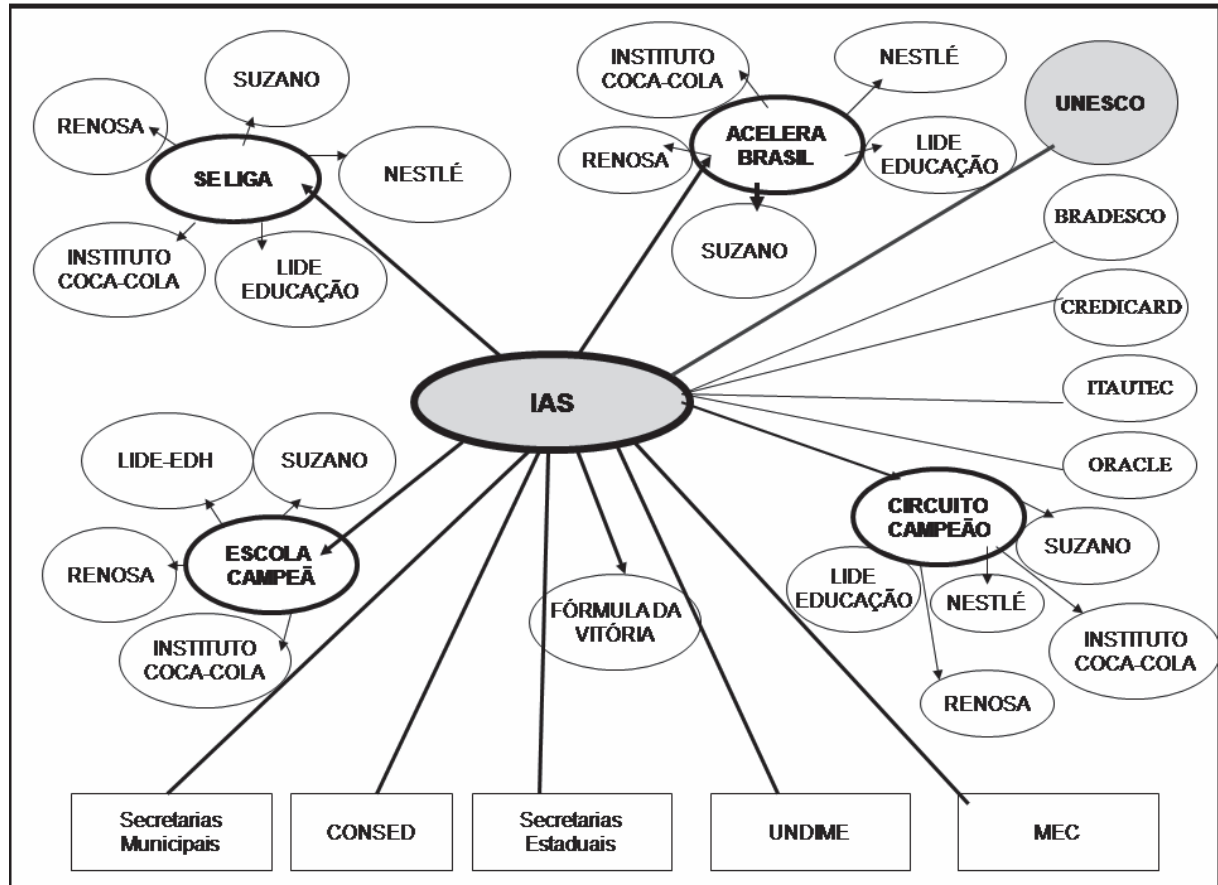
SUZANO

RENOSA

SE LIGA

NESTLÉ

INSTITUTO COCA-COLA

LIDE EDUCAÇÃO

INSTITUTO COCA-COLA

NESTLÉ

UNESCO

RENOSA

ACELERA BRASIL

LIDE EDUCAÇÃO

SUZANO

BRADESCO

CREDICARD

IAS

ITAUTEC

ORACLE

LIDE-EDH

SUZANO

RENOSA

ESCOLA CAMPEÃ

INSTITUTO COCA-COLA

FÓRMULA DA VITÓRIA

CIRCUITO CAMPEÃO

SUZANO

LIDE EDUCAÇÃO

NESTLÉ

INSTITUTO COCA-COLA

RENOSA

Secretarias Municipais

CONSED

Secretarias Estaduais

UNDIME

MEC